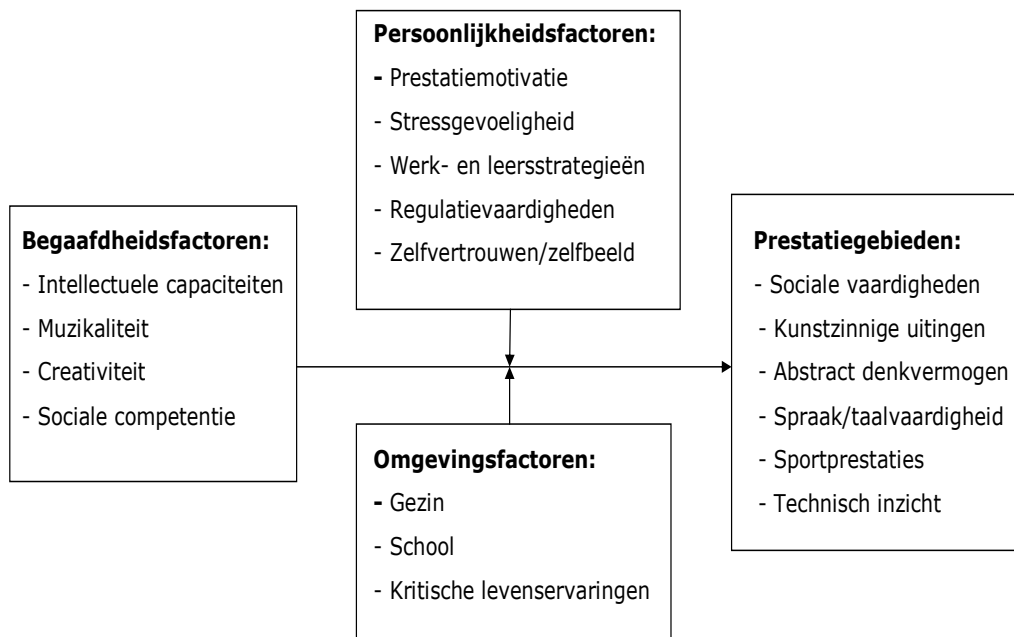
Persoonlijkheidsfactoren:
- Prestatiemotivatie
- Stressgevoeligheid
- Werk- en leersstrategieën
- Regulatievaardigheden
- Zelfvertrouwen/zelfbeeld

Begaafdheidsfactoren:
- Intellectuele capaciteiten
- Muzikaliteit
- Creativiteit
- Sociale competentie

Prestatiegebieden:
- Sociale vaardigheden
- Kunstzinnige uitingen
- Abstract denkvermogen
- Spraak/taalvaardigheid
- Sportprestaties
- Technisch inzicht

Omgevingsfactoren:
- Gezin
- School
- Kritische levenservaringen